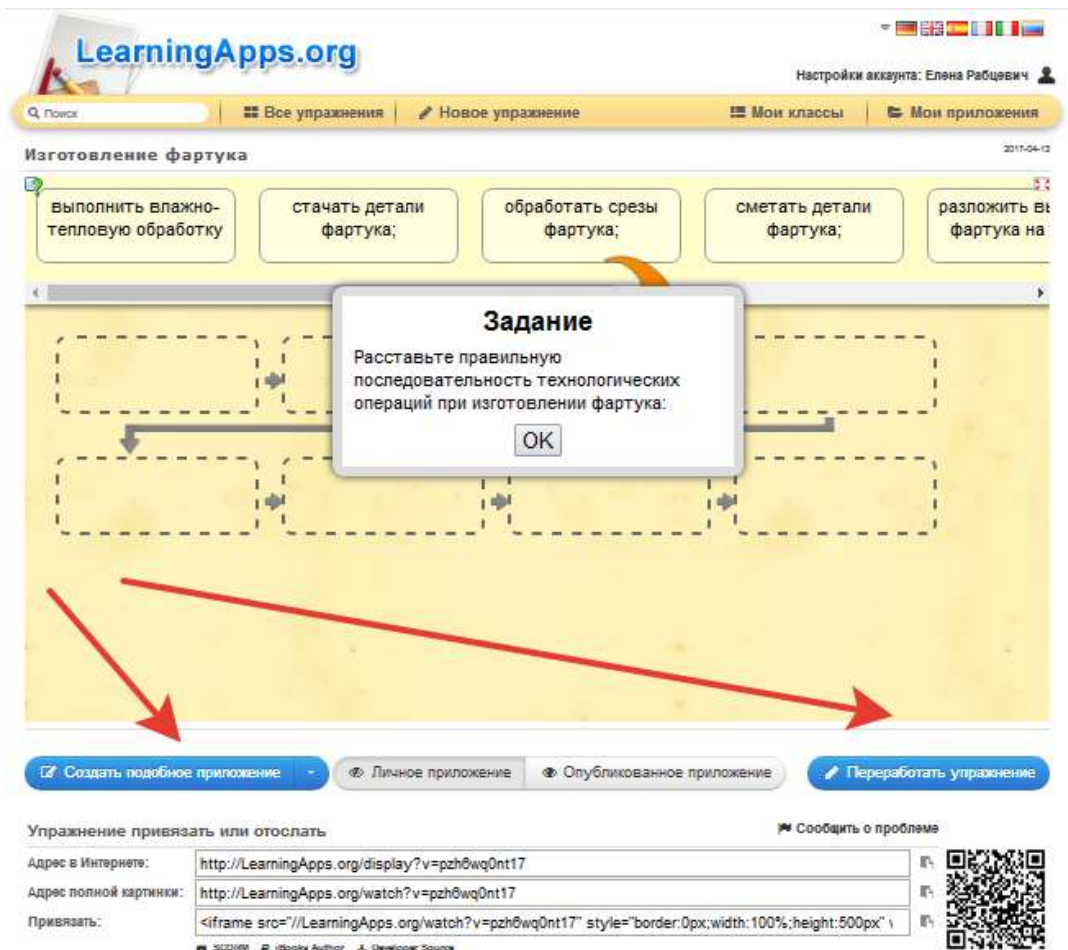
LearningApps.org

Настройки аккаунта: Елена Рабцевич

Поиск | Все упражнения | Новое упражнение | Мои классы | Мои приложения

Изготовление фартука

2017-04-13

выполнить влажно-тепловую обработку

стачать детали фартука;

обработать срезы фартука;

сметать детали фартука;

разложить вы фартука на

Задание

Расставьте правильную последовательность технологических операций при изготовлении фартука:

OK

Создать подобное приложение

Личное приложение

Опубликованное приложение

Переработать упражнение

Упражнение привязать или отослать

Сообщить о проблеме

| | |
|---|---|
| Адрес в Интернете: | http://LearningApps.org/display?v=pzh6wq0nt17 |
| Адрес полной картинки: | http://LearningApps.org/watch?v=pzh6wq0nt17 |
| Привязать: | <iframe src="//LearningApps.org/watch?v=pzh6wq0nt17" style="border:0px;width:100%;height:500px" \ |

SCORM iBooks Author Developer Source